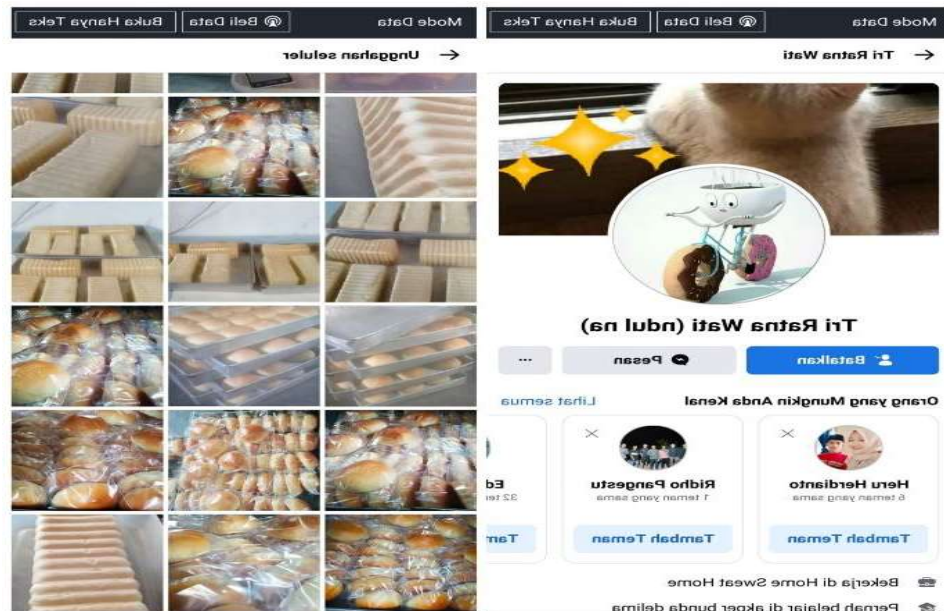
Mode Data

Beli Data

Buka Hanya Teks

Unggahan seluler

Mode Data

Beli Data

Buka Hanya Teks

Tri Ratna Wati

Tri Ratna Wati (ndul na)

Batalkan

Pesan

...

Orang yang Mungkin Anda Kenal

Lihat semua

Heru Herdianto

6 teman yang sama

Tambah Teman

Ridho Pangestu

1 teman yang sama

Tambah Teman

Ed

32 te

Tam

Bekerja di Home Sweet Home

Pernah belajar di akper bunda delima